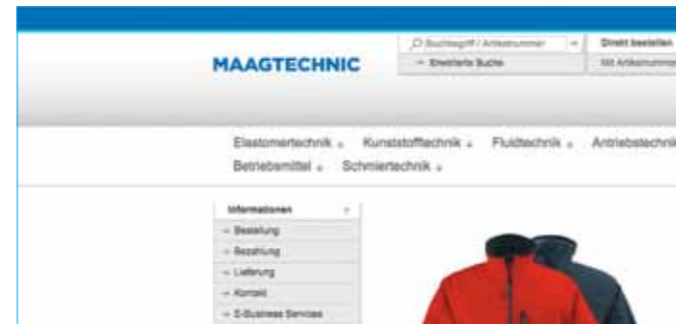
MAAGTECHNIC

Suchbegriff / Artikelnummer

Erweiterte Suche

Direkt bestellen

Mit Artikelnumm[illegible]

Elastomertechnik Kunststofftechnik Fluidtechnik Antriebstechni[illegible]

Betriebsmittel Schmiertechnik

Informationen

→ Bestellung

→ Bezahlung

→ Lieferung

→ Kontakt

→ E-Business Services